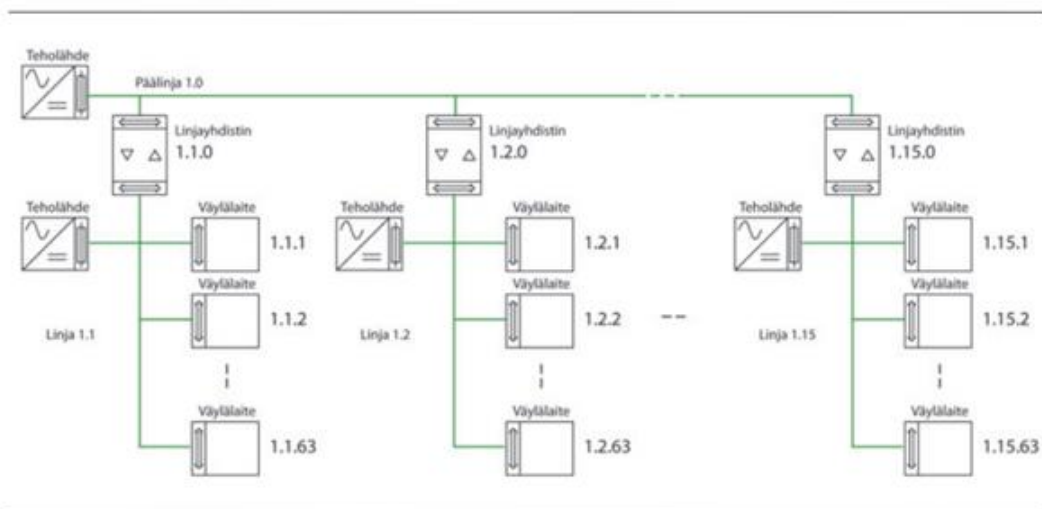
Teholähde

Päälinja 1.0

Linjayhdistin 1.1.0

Linjayhdistin 1.2.0

Linjayhdistin 1.15.0

Teholähde

Väylälaite 1.1.1

Väylälaite 1.1.2

Linja 1.1

Väylälaite 1.1.63

Teholähde

Väylälaite 1.2.1

Väylälaite 1.2.2

Linja 1.2

Väylälaite 1.2.63

Teholähde

Väylälaite 1.15.1

Väylälaite 1.15.2

Linja 1.15

Väylälaite 1.15.63